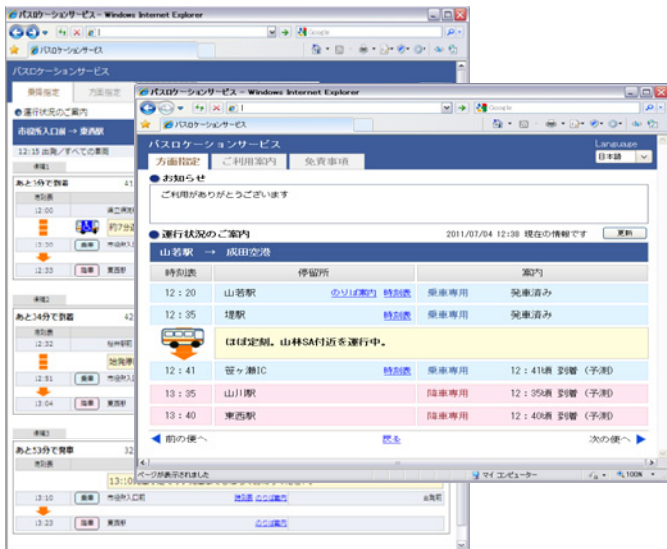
バスロケーションサービス - Windows Internet Explorer

Google

バスロケーションサービス

バスロケーションサービス

乗降指定　方面指定

運行状況のご案内

市役所入口前 → 東西駅

12:15 出発／すべての案内

あと3分で到着　41

12:00

約7分

13:30

12:33　降車　東西駅

あと34分で到着　42

12:32

12:51　乗車　市役所入口前

13:04　降車　東西駅

あと53分で発車　32

13:10

13:10　乗車　市役所入口前　時刻表 のりば案内　出発前

13:23　降車　東西駅　のりば案内

バスロケーションサービス - Windows Internet Explorer

Google

バスロケーションサービス

バスロケーションサービス

Language
日本語

方面指定　ご利用案内　免責事項

お知らせ

ご利用がありがとうございます

運行状況のご案内　2011/07/04 12:38 現在の情報です　更新

山若駅 → 成田空港

| 時刻表 | 停留所 | | 案内 | |
|---|---|---|---|---|
| 12：20 | 山若駅 | のりば案内 時刻表 | 乗車専用 | 発車済み |
| 12：35 | 堤駅 | 時刻表 | 乗車専用 | 発車済み |
| | ほぼ定刻。山林SA付近を運行中。 | | | |
| 12：41 | 笹ヶ瀬IC | 時刻表 | 乗車専用 | 12：41頃 到着（予測） |
| 13：35 | 山川駅 | 時刻表 | 降車専用 | 12：35頃 到着（予測） |
| 13：40 | 東西駅 | 時刻表 | 降車専用 | 12：40頃 到着（予測） |

◀ 前の便へ　戻る　次の便へ ▶

ページが表示されました　マイ コンピューター　100%